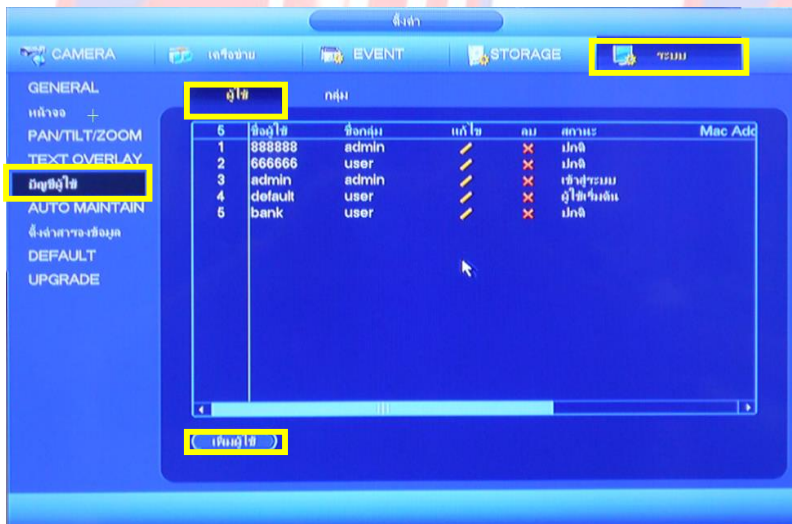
ตั้งค่า

CAMERA
เครือข่าย
EVENT
STORAGE
ระบบ

GENERAL
หน้าจอ
PAN/TILT/ZOOM
TEXT OVERLAY
บัญชีผู้ใช้
AUTO MAINTAIN
ตั้งค่าสำรองข้อมูล
DEFAULT
UPGRADE

ผู้ใช้
กลุ่ม

| 5 | ชื่อผู้ใช้ | ชื่อกลุ่ม | แก้ไข | ลบ | สถานะ | Mac Add |
|---|---|---|---|---|---|---|
| 1 | 888888 | admin | | | ปกติ | |
| 2 | 666666 | user | | | ปกติ | |
| 3 | admin | admin | | | เข้าสู่ระบบ | |
| 4 | default | user | | | ผู้ใช้เริ่มต้น | |
| 5 | bank | user | | | ปกติ | |

เพิ่มผู้ใช้